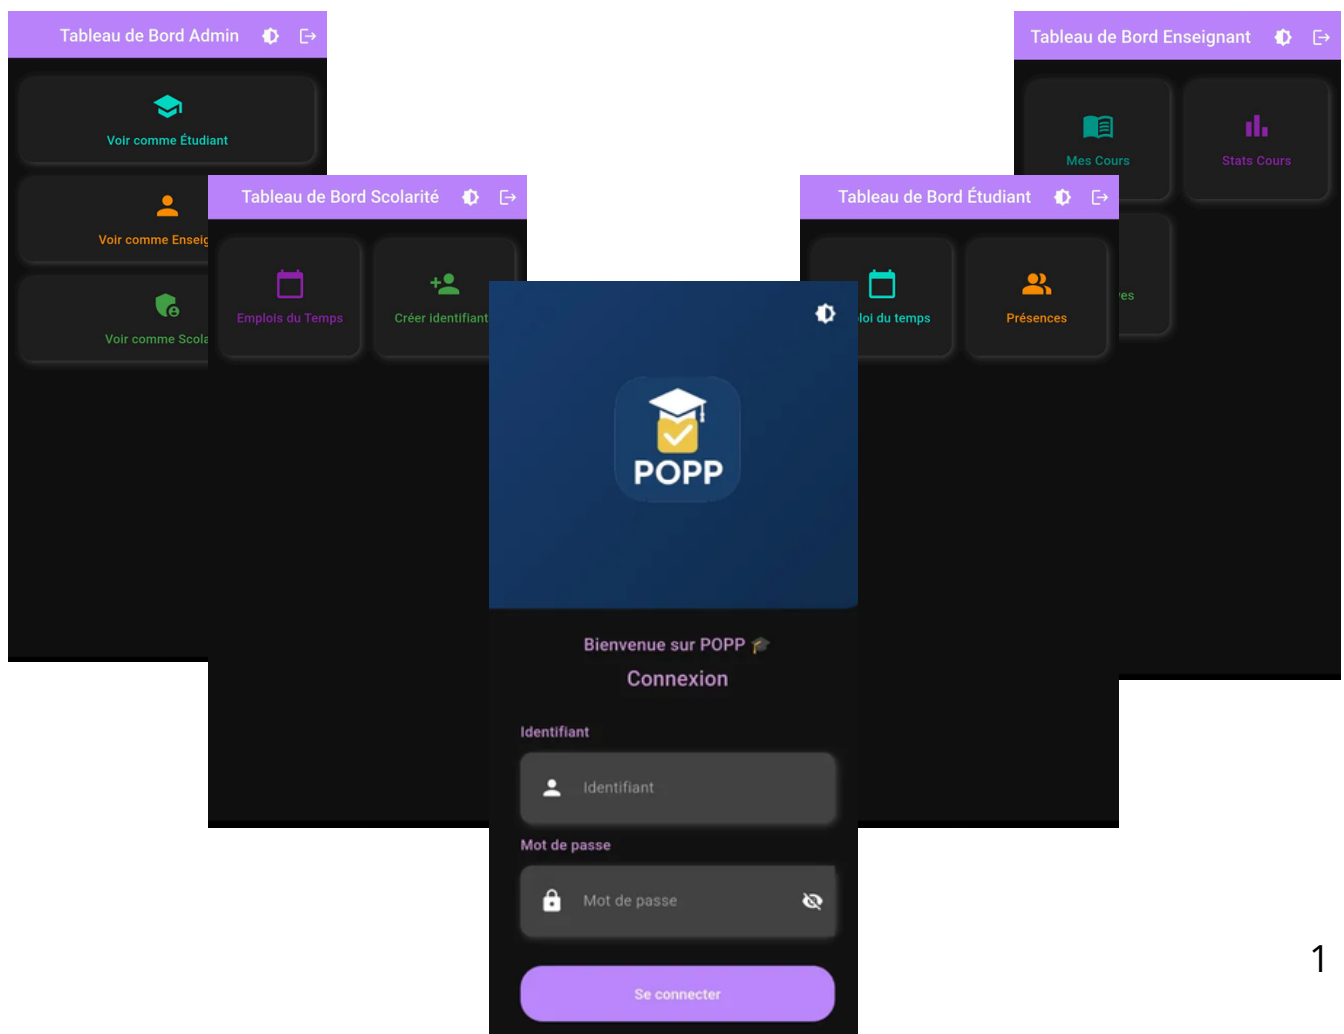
Tableau de Bord Admin

Voir comme Étudiant

Voir comme Enseig

Voir comme Scola

Tableau de Bord Enseignant

Mes Cours

Stats Cours

es

Tableau de Bord Scolarité

Emplois du Temps

Créer identifiant

Tableau de Bord Étudiant

loi du temps

Présences

POPP

Bienvenue sur POPP 🎓

Connexion

Identifiant

Identifiant

Mot de passe

Mot de passe

Se connecter

1